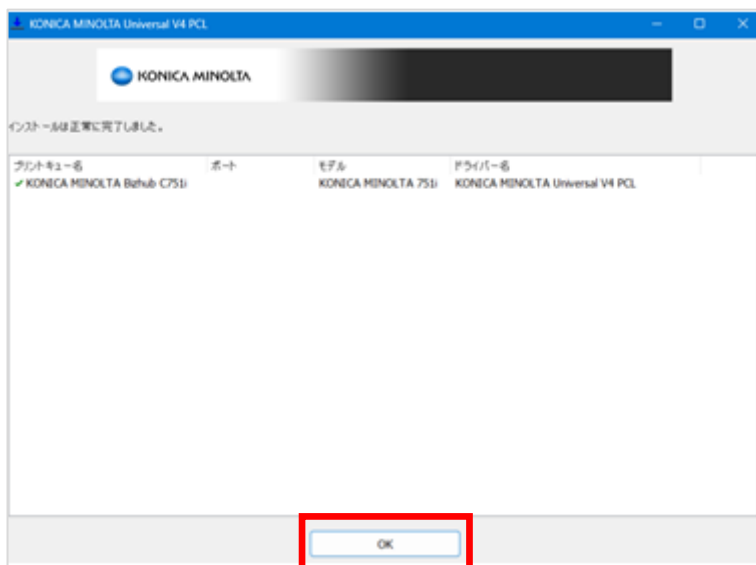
KONICA MINOLTA Universal V4 PCL

KONICA MINOLTA

インストールは正常に完了しました。

| プリントキュー名 | ポート | モデル | ドライバー名 |
|---|---|---|---|
| ✔ KONICA MINOLTA Bizhub C751i | | KONICA MINOLTA 751i | KONICA MINOLTA Universal V4 PCL |

OK